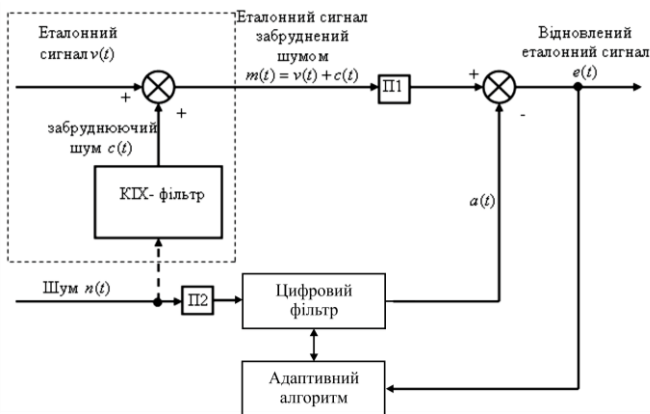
Еталонний сигнал $v(t)$

Еталонний сигнал забруднений шумом $m(t) = v(t) + c(t)$

Відновлений еталонний сигнал $e(t)$

+

+

забруднюючий шум $c(t)$

П1

+

-

КІХ- фільтр

$a(t)$

Шум $n(t)$

П2

Цифровий фільтр

Адаптивний алгоритм